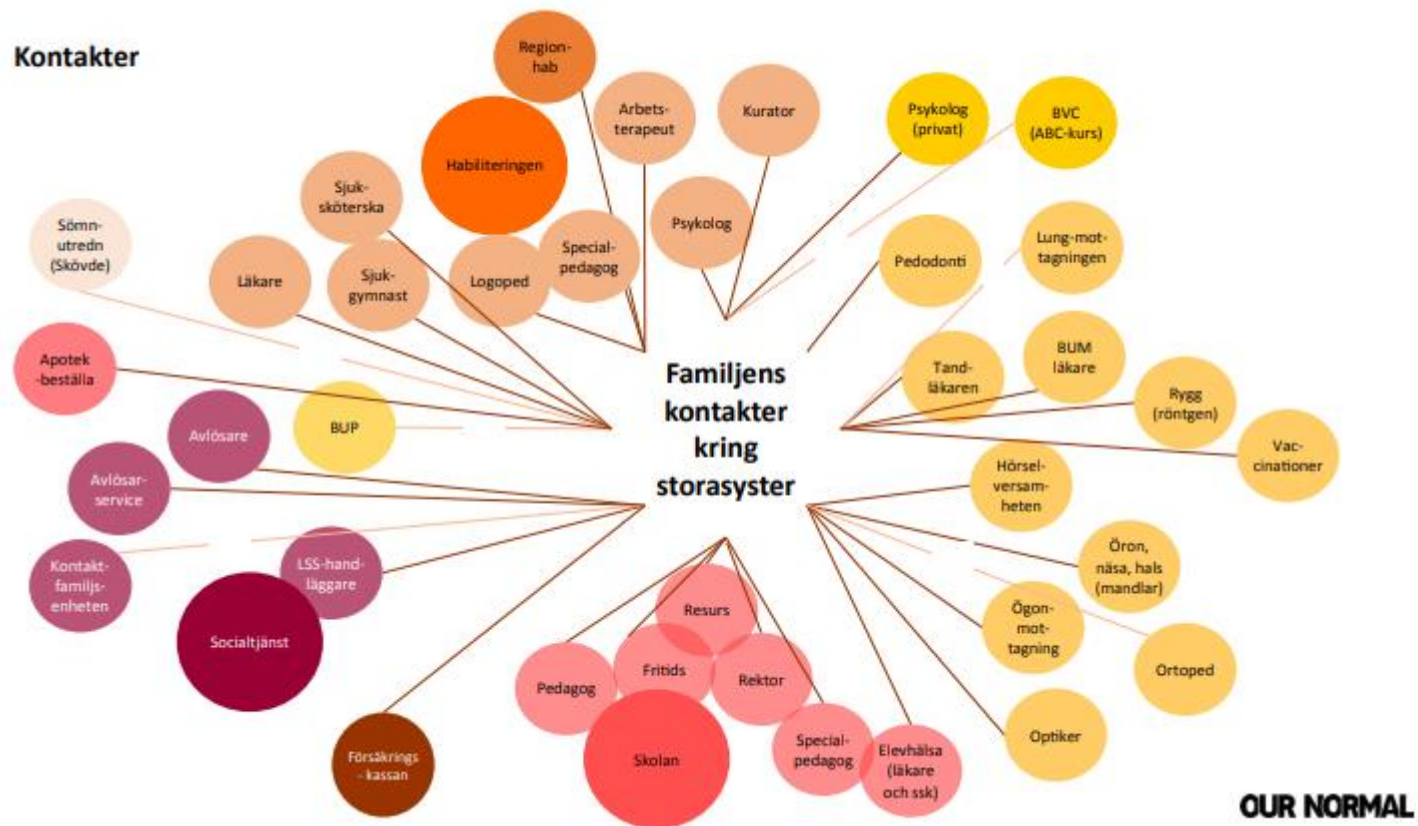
Kontakter

Familjens kontakter kring storasyster

Region-hab

Arbets-terapeut

Kurator

Habiliteringen

Sjuk-sköterska

Psykolog

Special-pedagog

Logoped

Sjuk-gymnast

Läkare

Sömn-utredn (Skövde)

Psykolog (privat)

BVC (ABC-kurs)

Pedodonti

Lung-mot-tagningen

Tand-läkaren

BUM läkare

Rygg (röntgen)

Vac-cinationer

Apotek -beställa

BUP

Avlösare

Avlösar-service

Kontakt-familjs-enheten

LSS-hand-läggare

Socialtjänst

Försäkrings-kassan

Hörsel-versam-heten

Öron, näsa, hals (mandlar)

Ögon-mot-tagning

Ortoped

Optiker

Resurs

Fritids

Rektor

Pedagog

Skolan

Special-pedagog

Elevhälsa (läkare och ssk)

OUR NORMAL